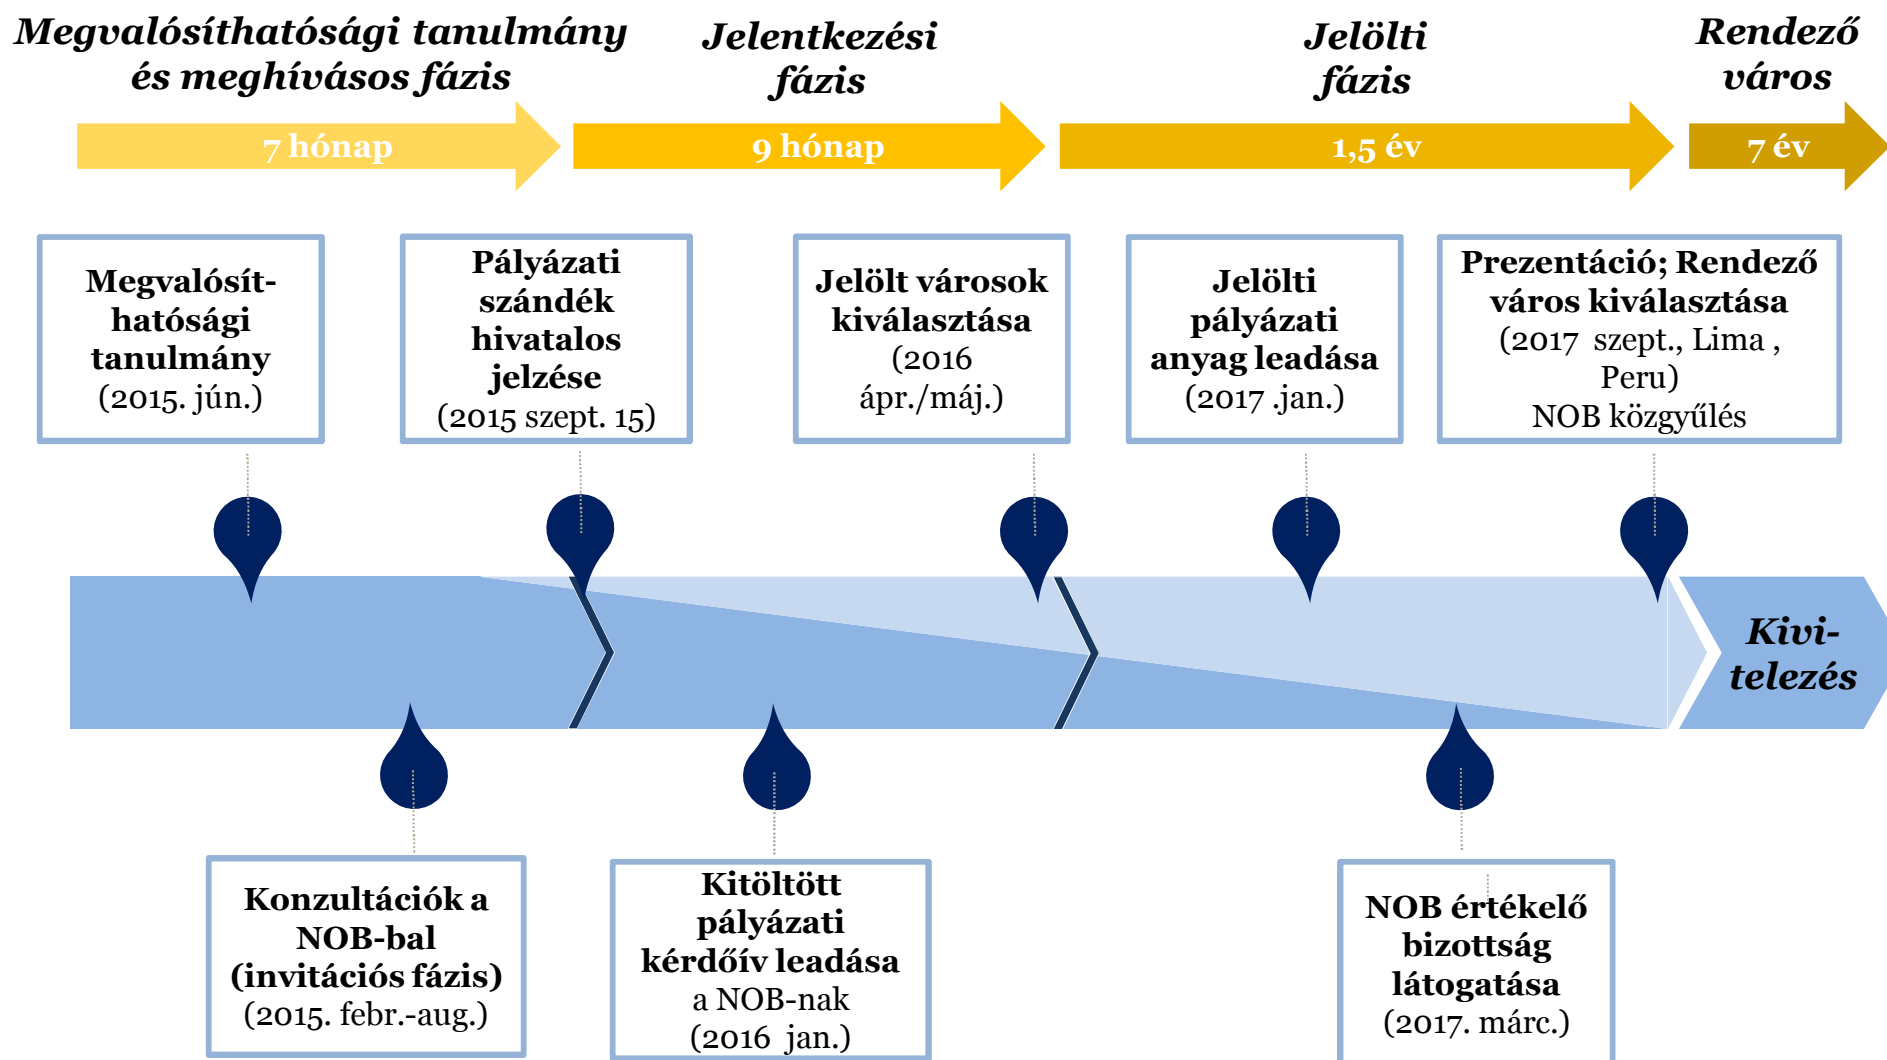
Megvalósíthatósági tanulmány és meghívásos fázis

Jelentkezési fázis

Jelölti fázis

Rendező város

7 hónap

9 hónap

1,5 év

7 év

Megvalósíthatósági tanulmány (2015. jún.)

Pályázati szándék hivatalos jelzése (2015 szept. 15)

Jelölt városok kiválasztása (2016 ápr./máj.)

Jelölti pályázati anyag leadása (2017 .jan.)

Prezentáció; Rendező város kiválasztása (2017 szept., Lima , Peru) NOB közgyűlés

Kivitelezés

Konzultációk a NOB-bal (invitációs fázis) (2015. febr.-aug.)

Kitöltött pályázati kérdőív leadása a NOB-nak (2016 jan.)

NOB értékelő bizottság látogatása (2017. márc.)